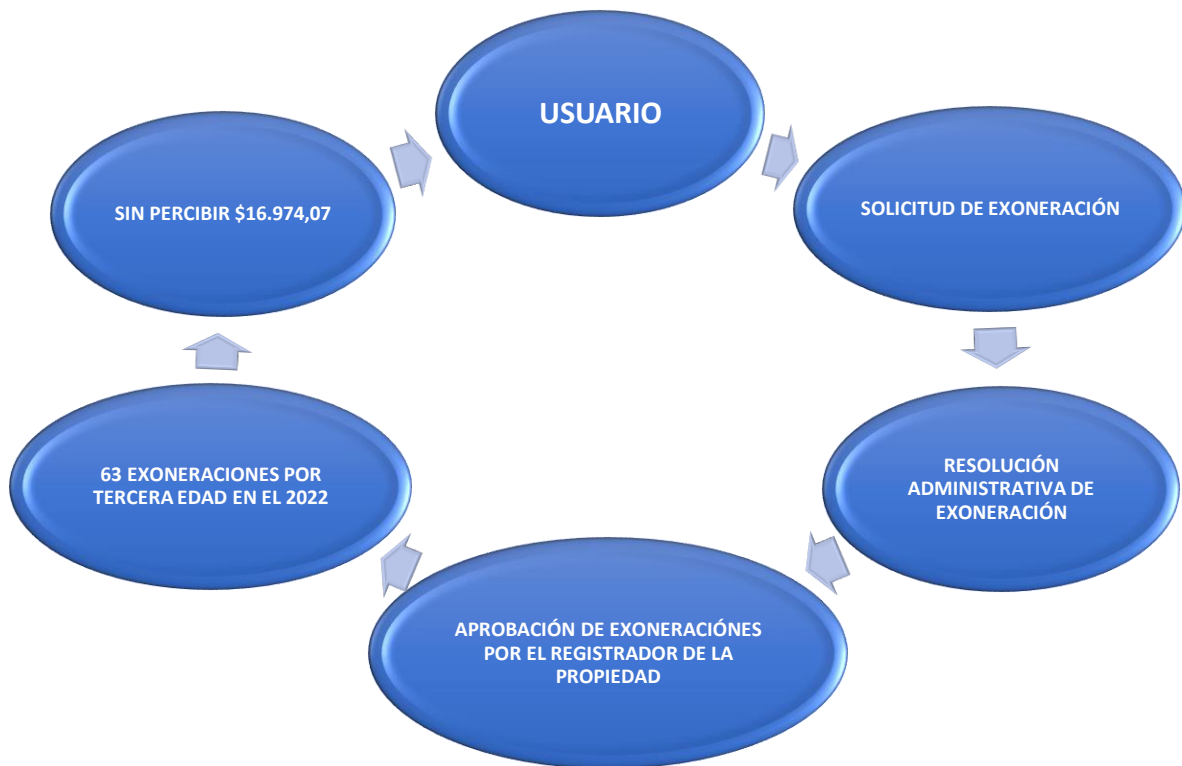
USUARIO

SOLICITUD DE EXONERACIÓN

RESOLUCIÓN ADMINISTRATIVA DE EXONERACIÓN

APROBACIÓN DE EXONERACIÓNES POR EL REGISTRADOR DE LA PROPIEDAD

63 EXONERACIONES POR TERCERA EDAD EN EL 2022

SIN PERCIBIR \$16.974,07